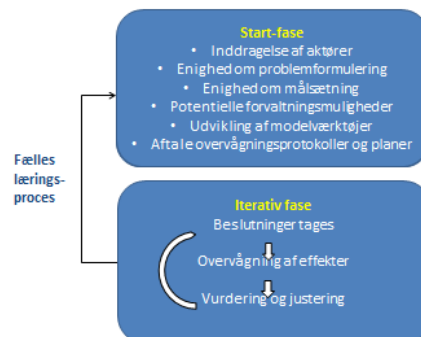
Start-fase
• Inddragelse af aktører
• Enighed om problemformulering
• Enighed om målsætning
• Potentielle forvaltningsmuligheder
• Udvikling af modelværktøjer
• Aftale overvågningsprotokoller og planer

Fælles lærings-proces

Iterativ fase
Beslutninger tages
Overvågning af effekter
Vurdering og justering